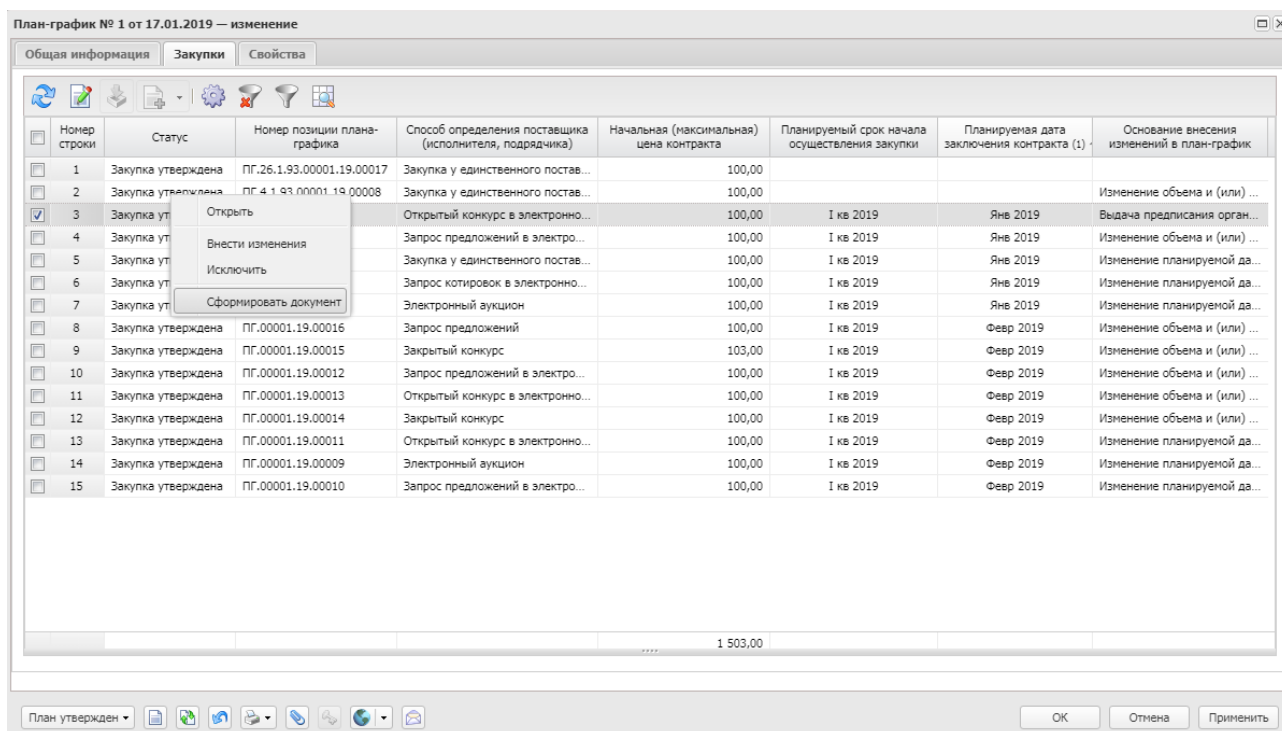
План-график № 1 от 17.01.2019 — изменение

Общая информация | Закупки | Свойства

| | Номер строки | Статус | Номер позиции плана-графика | Способ определения поставщика (исполнителя, подрядчика) | Начальная (максимальная) цена контракта | Планируемый срок начала осуществления закупки | Планируемая дата заключения контракта (1) | Основание внесения изменений в план-график |
|---|---|---|---|---|---|---|---|---|
| | 1 | Закупка утверждена | ПГ.26.1.93.00001.19.00017 | Закупка у единственного постав... | 100,00 | | | |
| | 2 | Закупка утверждена | ПГ.4.1.93.00001.19.00008 | Закупка у единственного постав... | 100,00 | | | Изменение объема и (или) ... |
| ☑ | 3 | Закупка ут | | Открытый конкурс в электронно... | 100,00 | I кв 2019 | Янв 2019 | Выдача предписания орган... |
| | 4 | Закупка ут | | Запрос предложений в электро... | 100,00 | I кв 2019 | Янв 2019 | Изменение объема и (или) ... |
| | 5 | Закупка ут | | Закупка у единственного постав... | 100,00 | I кв 2019 | Янв 2019 | Изменение планируемой да... |
| | 6 | Закупка ут | | Запрос котировок в электронно... | 100,00 | I кв 2019 | Янв 2019 | Изменение планируемой да... |
| | 7 | Закупка ут | | Электронный аукцион | 100,00 | I кв 2019 | Янв 2019 | Изменение планируемой да... |
| | 8 | Закупка утверждена | ПГ.00001.19.00016 | Запрос предложений | 100,00 | I кв 2019 | Февр 2019 | Изменение объема и (или) ... |
| | 9 | Закупка утверждена | ПГ.00001.19.00015 | Закрытый конкурс | 103,00 | I кв 2019 | Февр 2019 | Изменение объема и (или) ... |
| | 10 | Закупка утверждена | ПГ.00001.19.00012 | Запрос предложений в электро... | 100,00 | I кв 2019 | Февр 2019 | Изменение объема и (или) ... |
| | 11 | Закупка утверждена | ПГ.00001.19.00013 | Открытый конкурс в электронно... | 100,00 | I кв 2019 | Февр 2019 | Изменение объема и (или) ... |
| | 12 | Закупка утверждена | ПГ.00001.19.00014 | Закрытый конкурс | 100,00 | I кв 2019 | Февр 2019 | Изменение объема и (или) ... |
| | 13 | Закупка утверждена | ПГ.00001.19.00011 | Открытый конкурс в электронно... | 100,00 | I кв 2019 | Февр 2019 | Изменение планируемой да... |
| | 14 | Закупка утверждена | ПГ.00001.19.00009 | Электронный аукцион | 100,00 | I кв 2019 | Февр 2019 | Изменение планируемой да... |
| | 15 | Закупка утверждена | ПГ.00001.19.00010 | Запрос предложений в электро... | 100,00 | I кв 2019 | Февр 2019 | Изменение планируемой да... |
| | | | | | 1 503,00 | | | |

Открыть
Внести изменения
Исключить
Сформировать документ

План утвержден ▾ | OK | Отмена | Применить